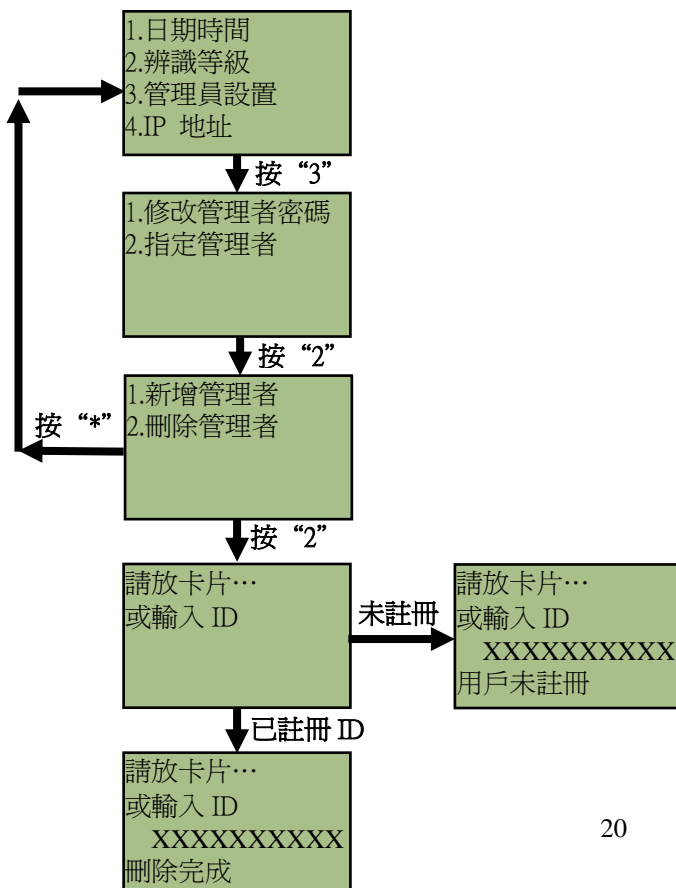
1.日期時間
2.辨識等級
3.管理員設置
4.IP 地址

按“3”

1.修改管理者密碼
2.指定管理者

按“2”

按“*”

1.新增管理者
2.刪除管理者

按“2”

請放卡片…
或輸入 ID

未註冊

請放卡片…
或輸入 ID
XXXXXXXXXX
用戶未註冊

已註冊 ID

請放卡片…
或輸入 ID
XXXXXXXXXX
刪除完成

20